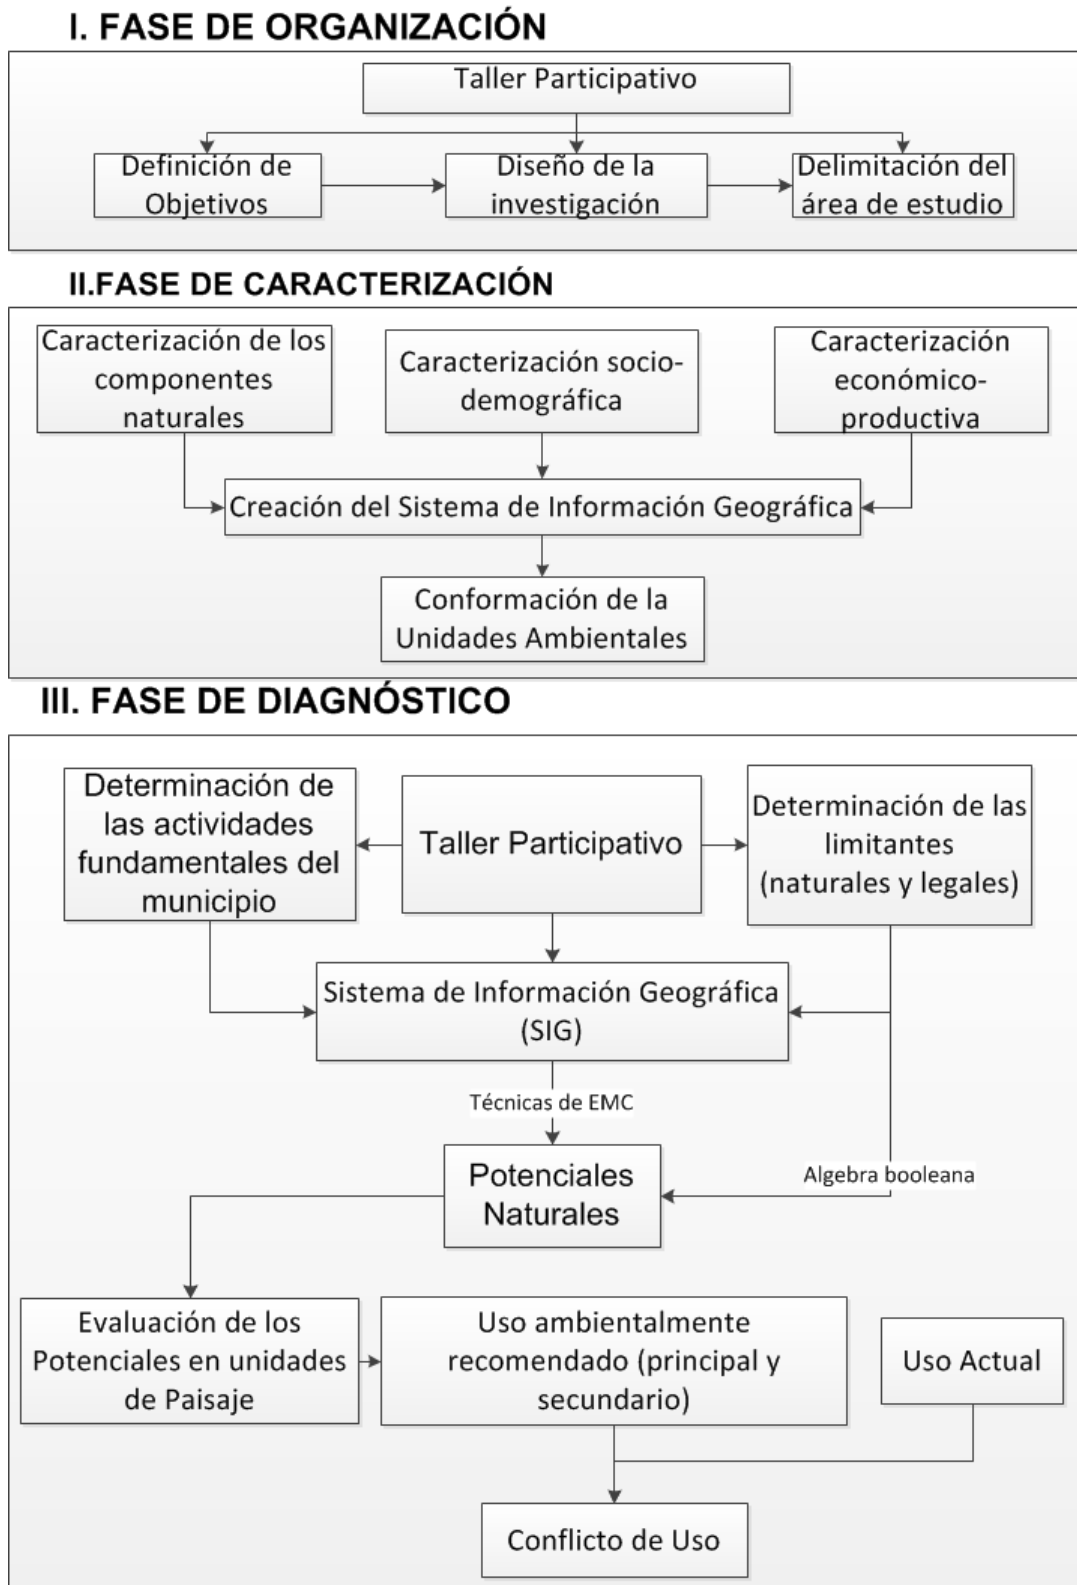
I. FASE DE ORGANIZACIÓN

Taller Participativo

Definición de Objetivos

Diseño de la investigación

Delimitación del área de estudio

II.FASE DE CARACTERIZACIÓN

Caracterización de los componentes naturales

Caracterización socio-demográfica

Caracterización económico-productiva

Creación del Sistema de Información Geográfica

Conformación de la Unidades Ambientales

III. FASE DE DIAGNÓSTICO

Determinación de las actividades fundamentales del municipio

Taller Participativo

Determinación de las limitantes (naturales y legales)

Sistema de Información Geográfica (SIG)

Técnicas de EMC

Potenciales Naturales

Algebra booleana

Evaluación de los Potenciales en unidades de Paisaje

Uso ambientalmente recomendado (principal y secundario)

Uso Actual

Conflicto de Uso